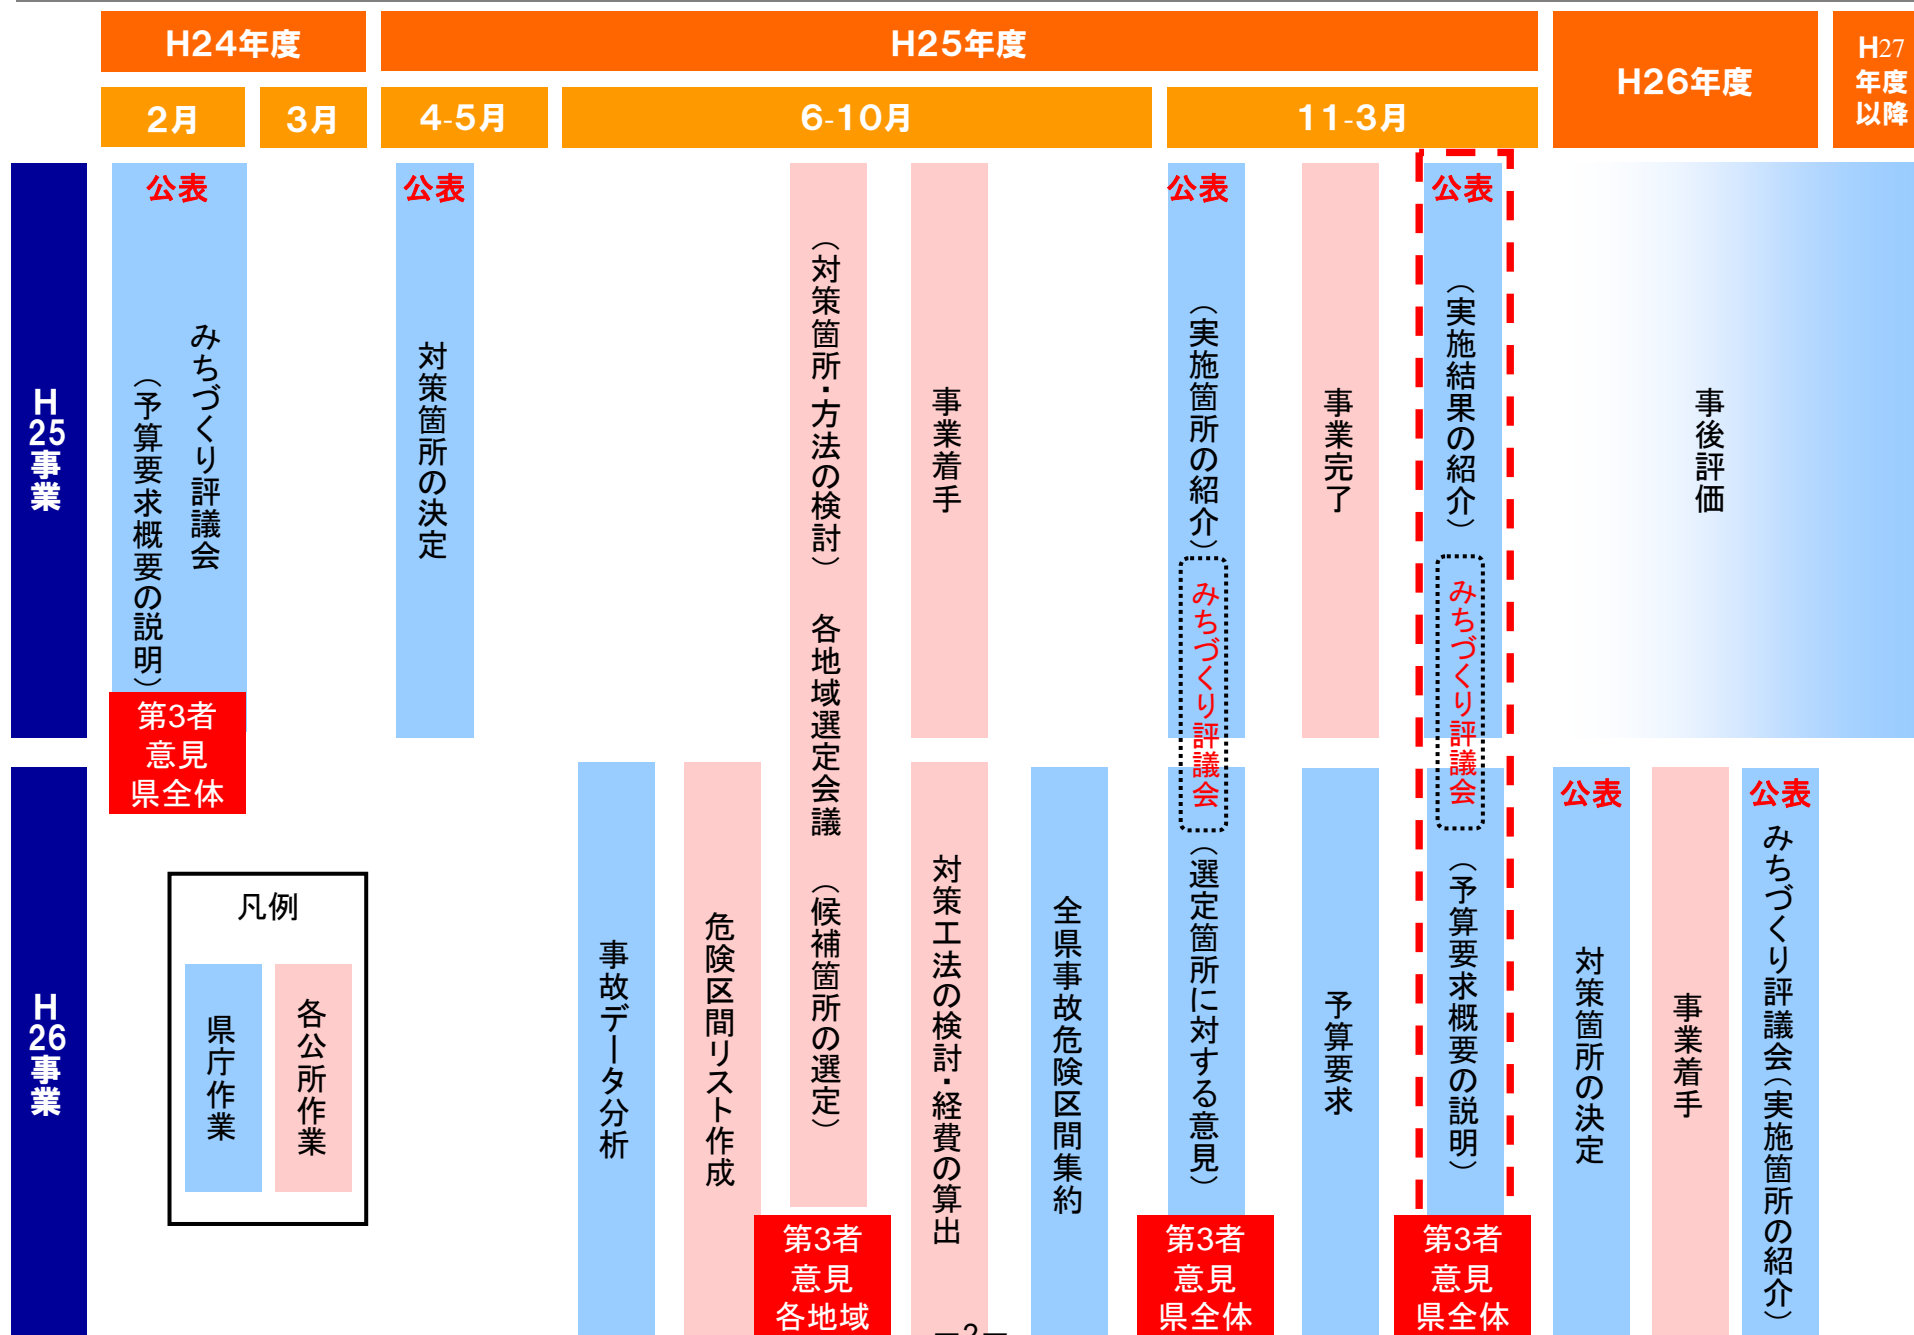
H24年度
H25年度
H26年度
H27年度以降
2月
3月
4-5月
6-10月
11-3月

H25事業

公表
みちづくり評議会
（予算要求概要の説明）
第3者意見県全体

公表
対策箇所の決定

（対策箇所・方法の検討） 各地域選定会議

事業着手

公表
（実施箇所の紹介）
みちづくり評議会

事業完了

公表
（実施結果の紹介）
みちづくり評議会

事後評価

H26事業

凡例
県庁作業
各公所作業

事故データ分析

危険区間リスト作成

（候補箇所の選定）
第3者意見各地域

対策工法の検討・経費の算出

全県事故危険区間集約

（選定箇所に対する意見）
第3者意見県全体

予算要求

（予算要求概要の説明）
第3者意見県全体

公表
対策箇所の決定

事業着手

公表
みちづくり評議会（実施箇所の紹介）

－2－